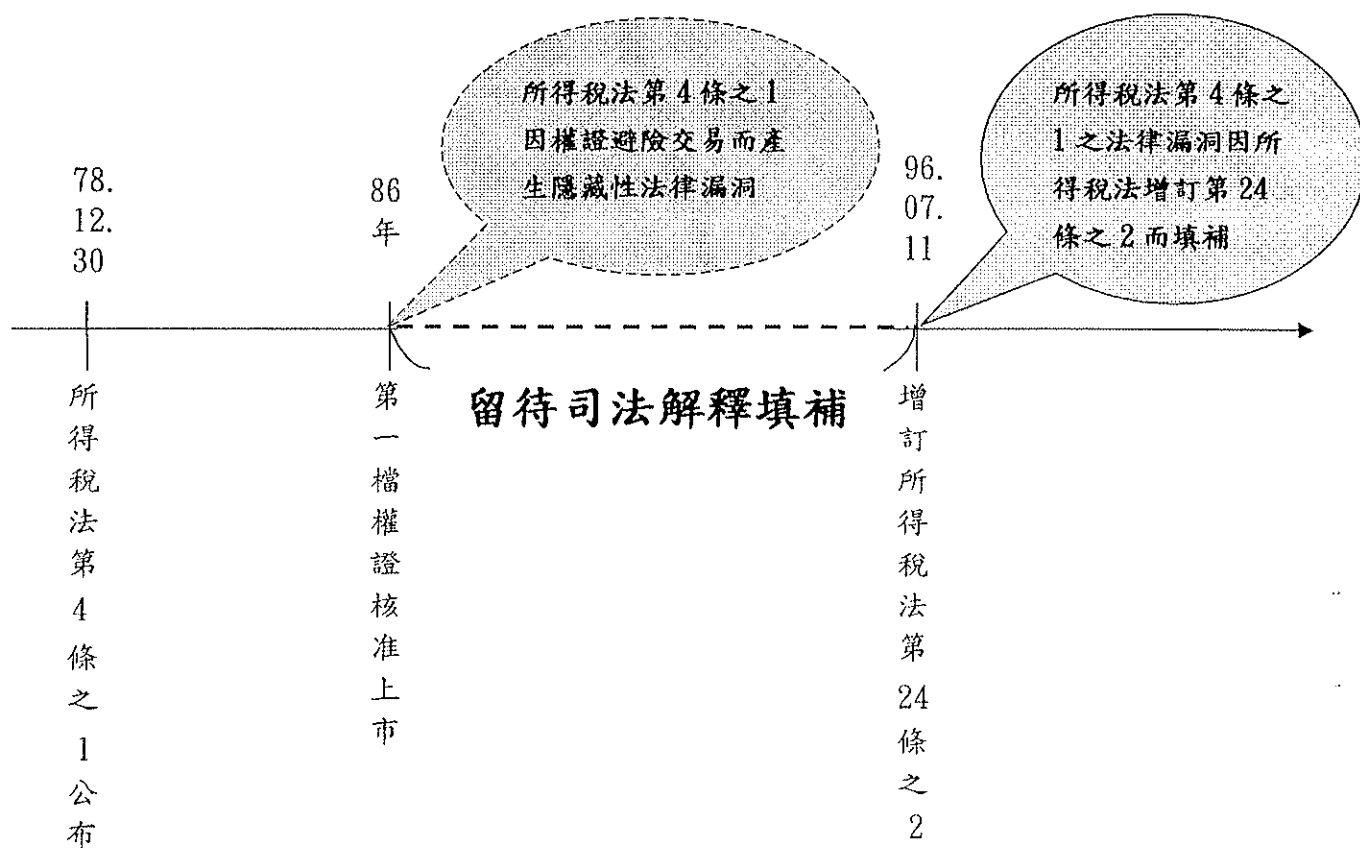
所得稅法第4條之1因權證避險交易而產生隱藏性法律漏洞

所得稅法第4條之1之法律漏洞因所得稅法增訂第24條之2而填補

78.
12.
30

86
年

96.
07.
11

所得稅法第4條之1公布

第一檔權證核准上市

留待司法解釋填補

增訂所得稅法第24條之2